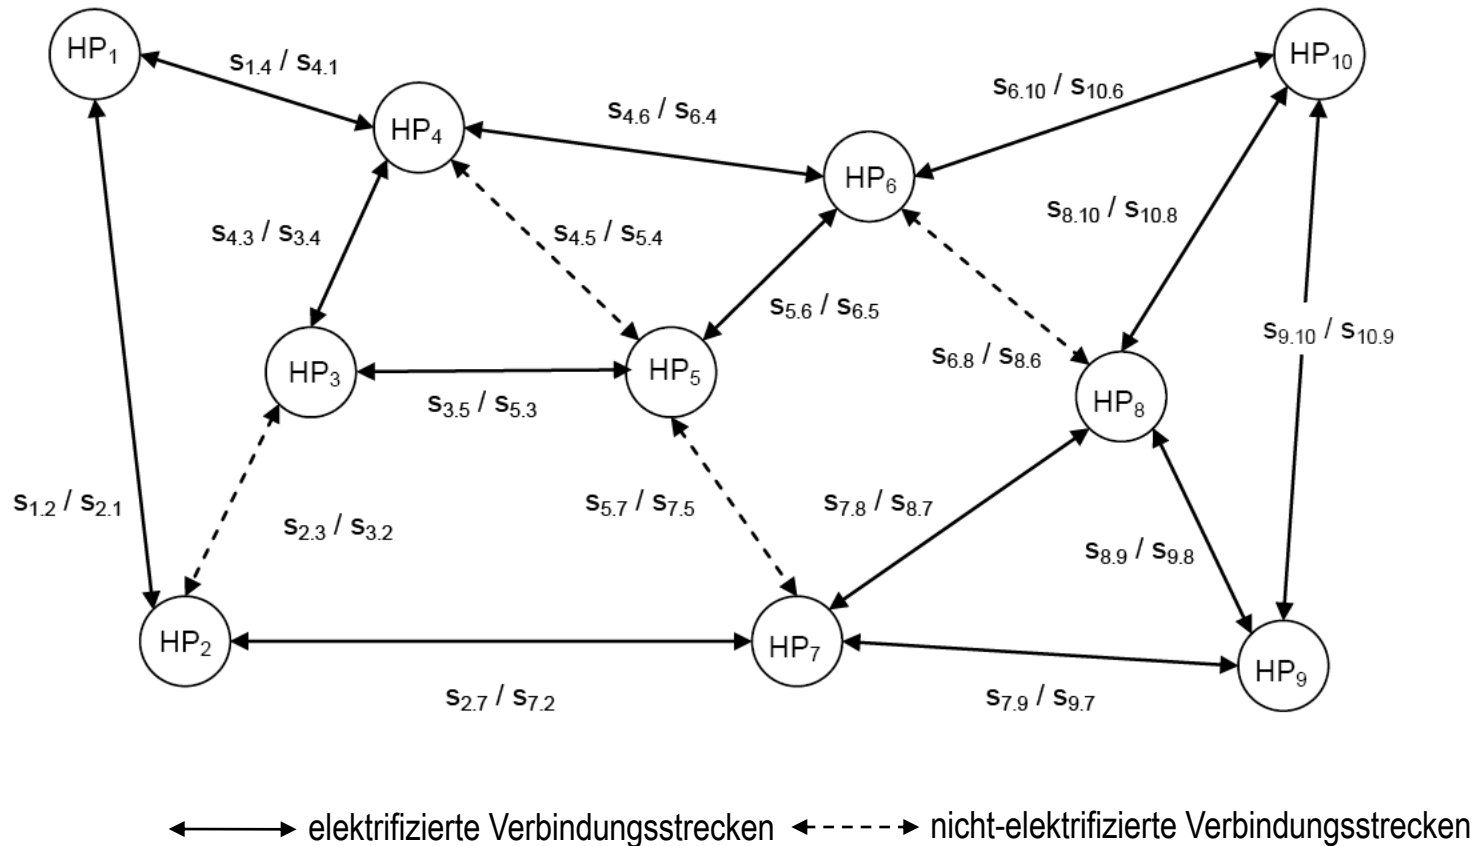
$HP_1$

$s_{1.4}$ / $s_{4.1}$

$HP_4$

$s_{4.6}$ / $s_{6.4}$

$s_{6.10}$ / $s_{10.6}$

$HP_{10}$

$HP_6$

$s_{8.10}$ / $s_{10.8}$

$s_{4.3}$ / $s_{3.4}$

$s_{4.5}$ / $s_{5.4}$

$s_{5.6}$ / $s_{6.5}$

$s_{9.10}$ / $s_{10.9}$

$HP_3$

$HP_5$

$s_{6.8}$ / $s_{8.6}$

$HP_8$

$s_{3.5}$ / $s_{5.3}$

$s_{1.2}$ / $s_{2.1}$

$s_{2.3}$ / $s_{3.2}$

$s_{5.7}$ / $s_{7.5}$

$s_{7.8}$ / $s_{8.7}$

$s_{8.9}$ / $s_{9.8}$

$HP_2$

$HP_7$

$HP_9$

$s_{2.7}$ / $s_{7.2}$

$s_{7.9}$ / $s_{9.7}$

elektrifizierte Verbindungsstrecken nicht-elektrifizierte Verbindungsstrecken